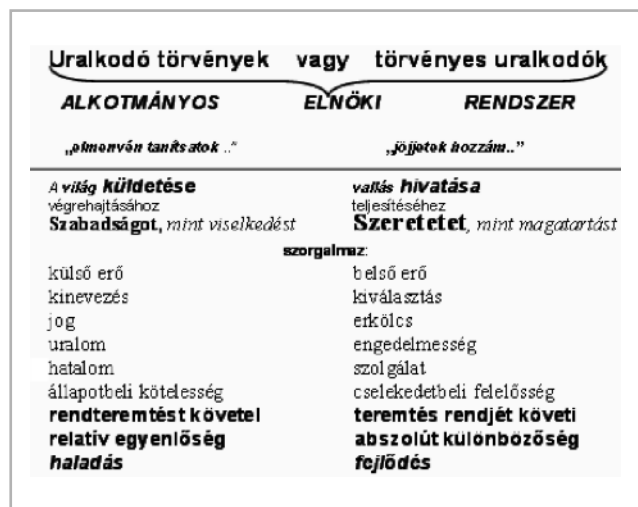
Uralkodó törvények vagy törvényes uralkodók

ALKOTMÁNYOS ELNÖKI RENDSZER

„elmenvén tanítsatok ..” „jöjjetek hozzám..”

A világ küldetése
végrehajtásához
Szabadságot, mint viselkedést

vallás hivatása
teljesítéséhez
Szeretetet, mint magatartást

szorgalmaz:

| | |
|---|---|
| külső erő | belső erő |
| kinevezés | kiválasztás |
| jog | erkölcs |
| uralom | engedelmesség |
| hatalom | szolgálat |
| állapotbeli kötelesség | cselekedetbeli felelősség |
| rendteremtést követel | teremtés rendjét követi |
| relatív egyenlőség | abszolút különbözőség |
| haladás | fejlődés |